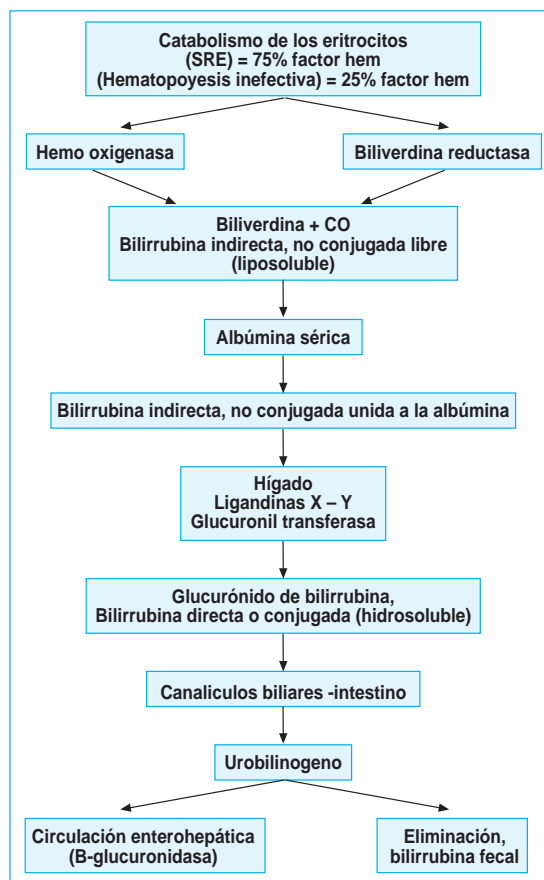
Catabolismo de los eritrocitos
(SRE) = 75% factor hem
(Hematopoyesis inefectiva) = 25% factor hem

Hemo oxigenasa

Biliverdina reductasa

Biliverdina + CO
Bilirrubina indirecta, no conjugada libre
(liposoluble)

Albúmina sérica

Bilirrubina indirecta, no conjugada unida a la albúmina

Hígado
Ligandinas X – Y
Glucuronil transferasa

Glucurónido de bilirrubina,
Bilirrubina directa o conjugada (hidrosoluble)

Canaliculos biliares -intestino

Urobilinogeno

Circulación enterohepática
(B-glucuronidasa)

Eliminación,
bilirrubina fecal